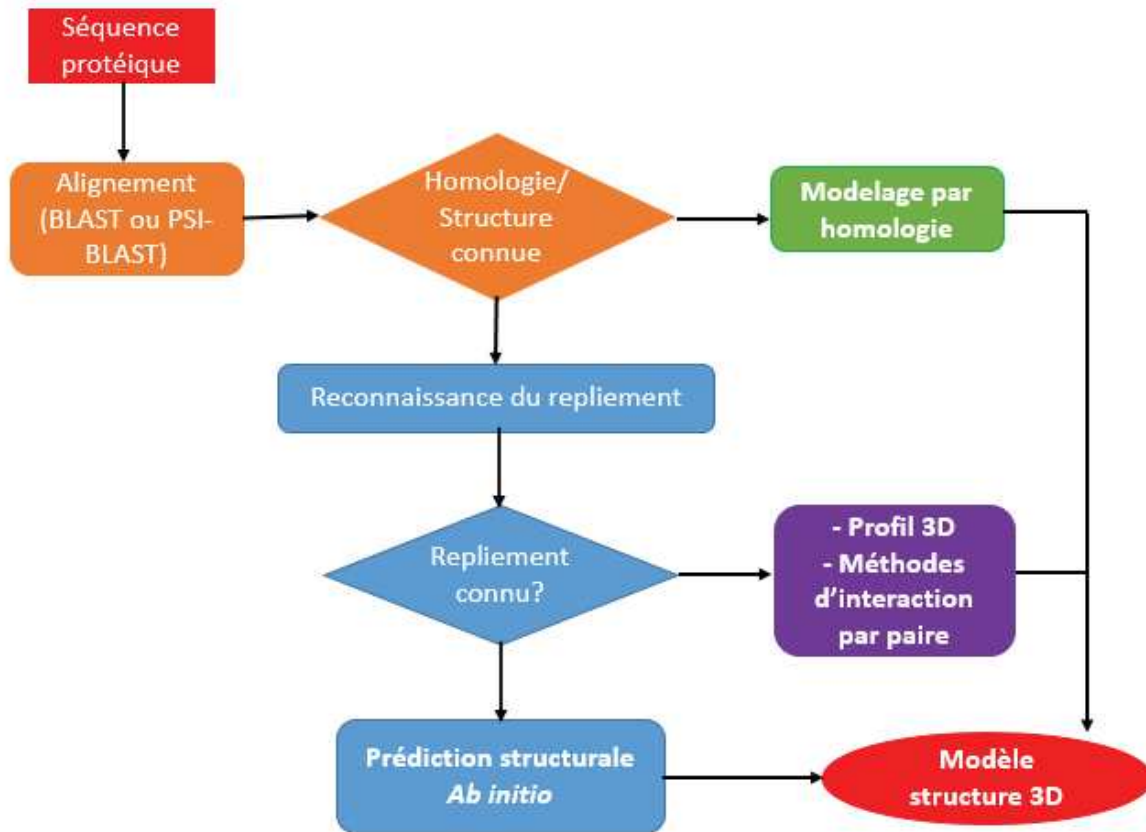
Séquence protéique

Alignement (BLAST ou PSI-BLAST)

Homologie/ Structure connue

Modelage par homologie

Reconnaissance du repliement

Repliement connu?

- Profil 3D
- Méthodes d'interaction par paire

Prédiction structurale *Ab initio*

Modèle structure 3D